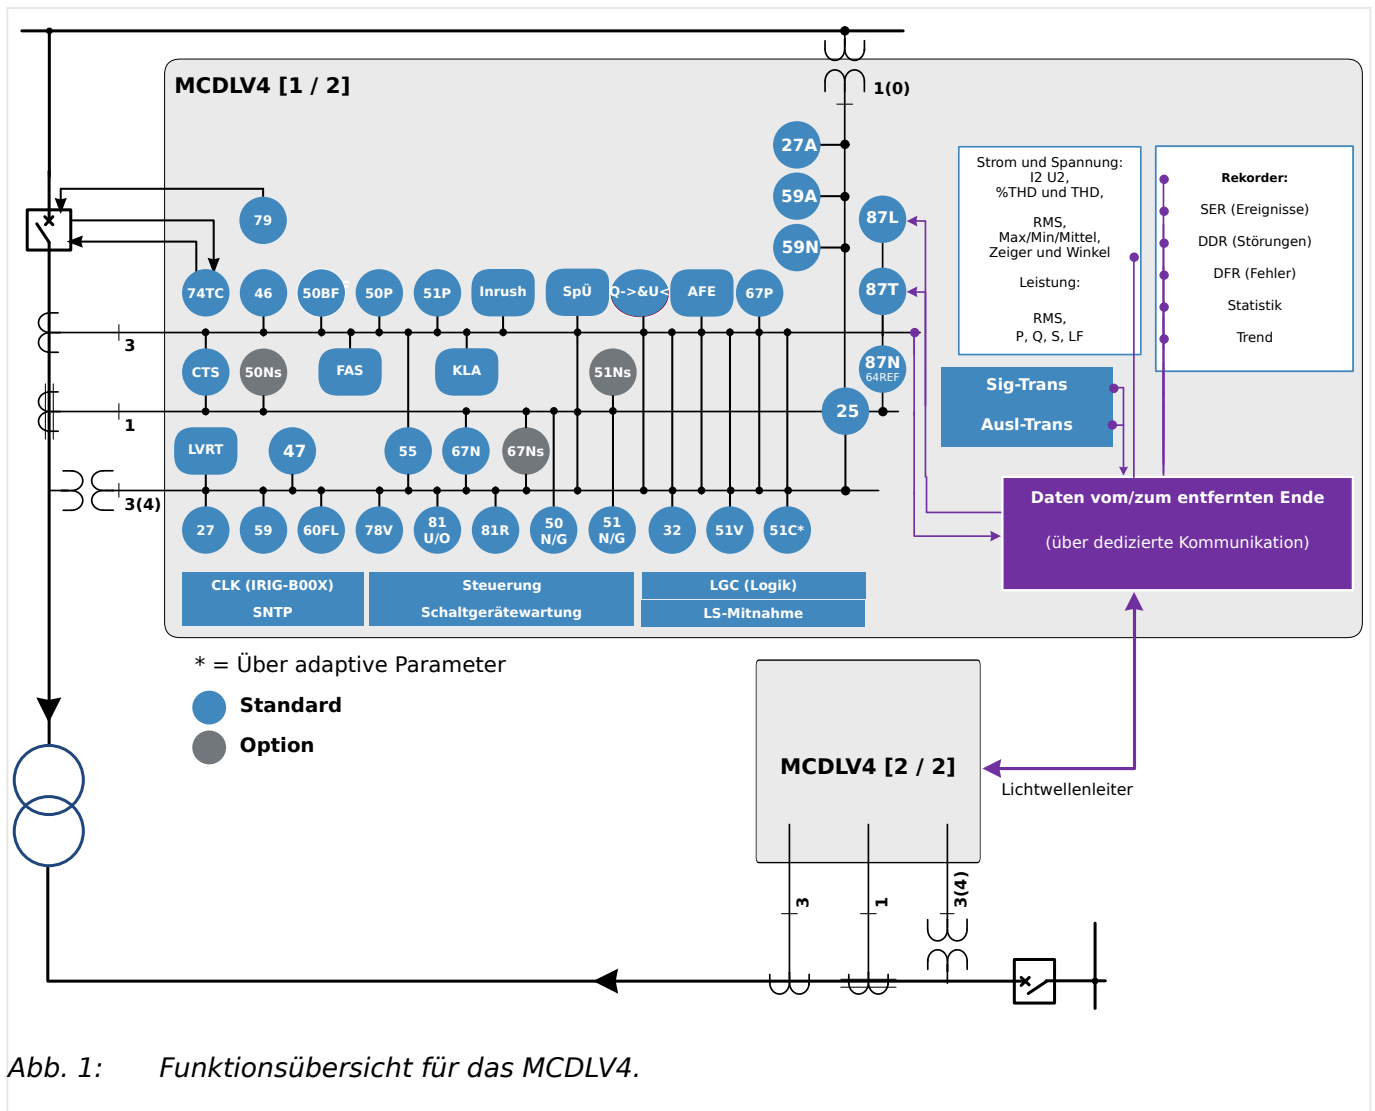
MCDLV4 [1 / 2]

1(0)

27A

59A

59N

87L

87T

87N
64REF

25

Strom und Spannung:
I2 U2,
%THD und THD,

RMS,
Max/Min/Mittel,
Zeiger und Winkel

Leistung:

RMS,
P, Q, S, LF

Rekorder:

SER (Ereignisse)

DDR (Störungen)

DFR (Fehler)

Statistik

Trend

Sig-Trans

Ausl-Trans

Daten vom/zum entfernten Ende

(über dedizierte Kommunikation)

79

74TC 46 50BF 50P 51P Inrush SpÜ Q->&U< AFE 67P

3

CTS 50Ns FAS KLA 51Ns

1

LVRT 47 55 67N 67Ns

3(4)

27 59 60FL 78V 81 U/O 81R 50 N/G 51 N/G 32 51V 51C*

| CLK (IRIG-B00X) | Steuerung | LGC (Logik) |
|---|---|---|
| SNTP | Schaltgerätewartung | LS-Mitnahme |

* = Über adaptive Parameter

Standard

Option

MCDLV4 [2 / 2]

Lichtwellenleiter

3

1

3(4)

Abb. 1: Funktionsübersicht für das MCDLV4.